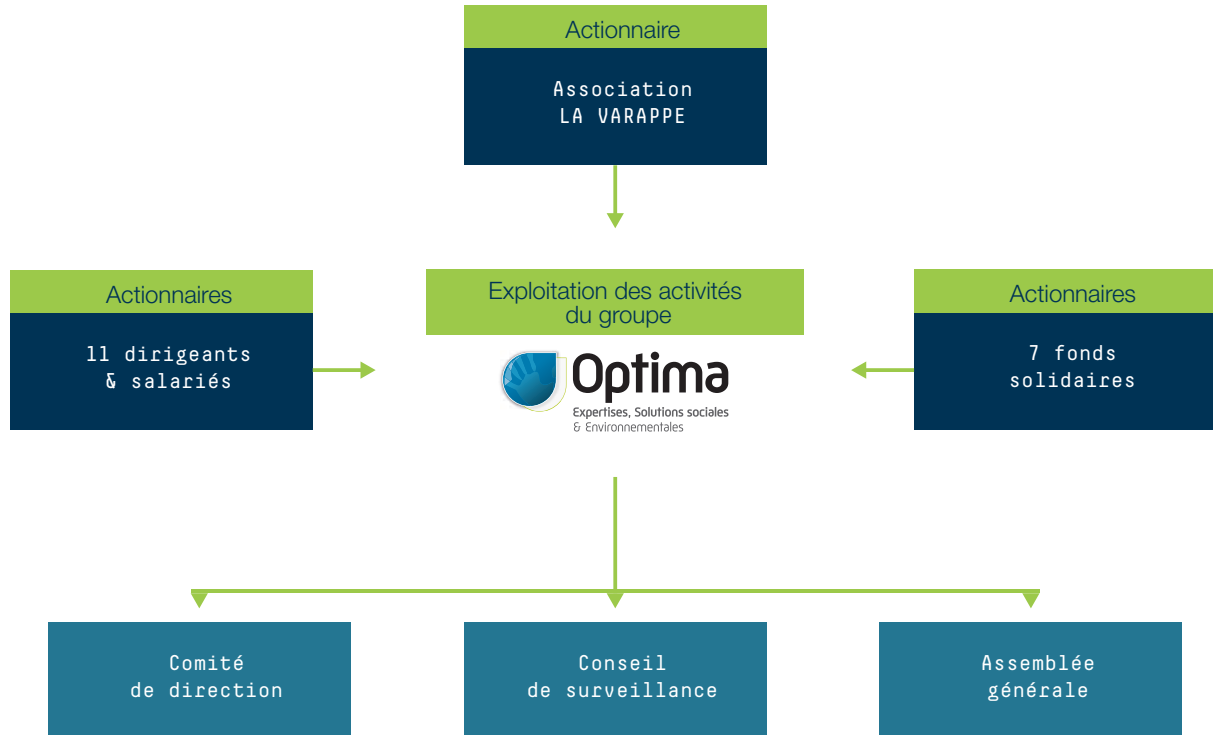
Actionnaire

Association LA VARAPPE

Actionnaires

11 dirigeants & salariés

Exploitation des activités du groupe

Optima

Expertises, Solutions sociales & Environnementales

Actionnaires

7 fonds solidaires

Comité de direction

Conseil de surveillance

Assemblée générale